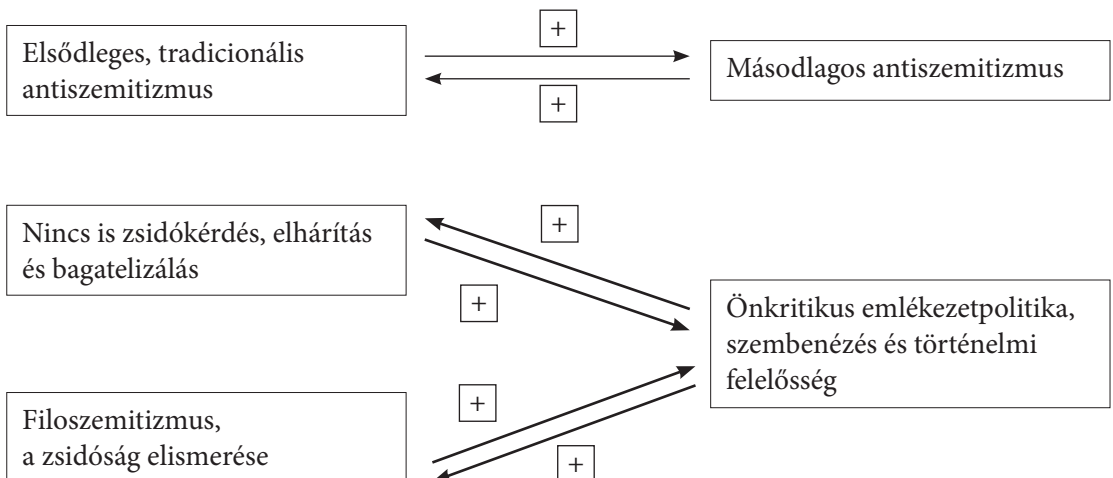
Elsődleges, tradicionális antiszemitizmus

+

+

Másodlagos antiszemitizmus

Nincs is zsidókérdés, elhárítás és bagatelizálás

+

+

Önkritikus emlékezetpolitika, szembenézés és történelmi felelősség

+

+

Filoszemitizmus, a zsidóság elismerése